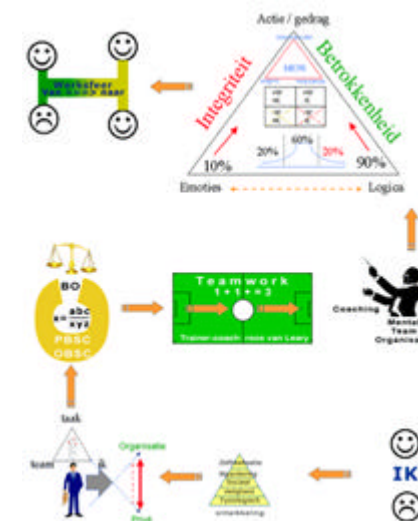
Actie / gedrag

Integriteit

Betrokkenheid

MCN

10%

20%

60%

20%

90%

Emoties

Logica

Werksfeer
van ik>>> naar

BO

abc
xyz

PBSC
OBSC

Teamwork
1 + 1 = 3

Trainer-coach: roos van Leary

Coaching

Mental
Team
Organis

task

team

Organisatie

Privé

IK